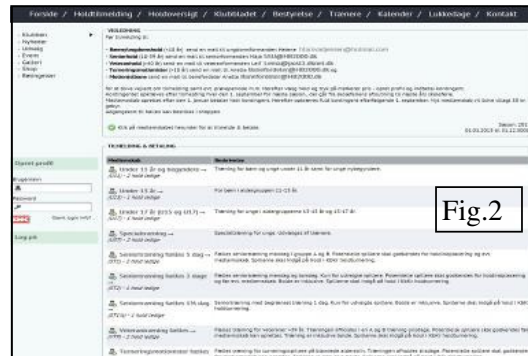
Forside / Holdtilmelding / Holdoversigt / Klubbladet / Bestyrelse / Trænere / Kalender / Lukkedage / Kontakt

Klubben
Nyheder
Udvalg
Events
Galleri
Shop
Betingelser

VEDERLAG
for tilmelding til:

Fig.2

Opret profil
Brugernavn
Password
Glemt login info?
Log på

TILMELDING & BETALING

| Medlemskab | Beskrivelse |
|---|---|
| Under 15 år og begyndere | Træning for børn og unge under 15 år samt for unge nybegyndere. |
| Under 15 år | For børn i aldersgruppen 11-15 år. |
| Under 17 år (U15 og U17) | Træning for unge i aldersgruppene U15 og U17. |
| Specialtræning | Specialtræning for unge. |
| Seniortræning mandag | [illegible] |
| Seniortræning torsdag | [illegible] |
| Seniortræning fredag | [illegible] |
| Veteranstræning | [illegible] |
| Turneringsmotionister | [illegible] |